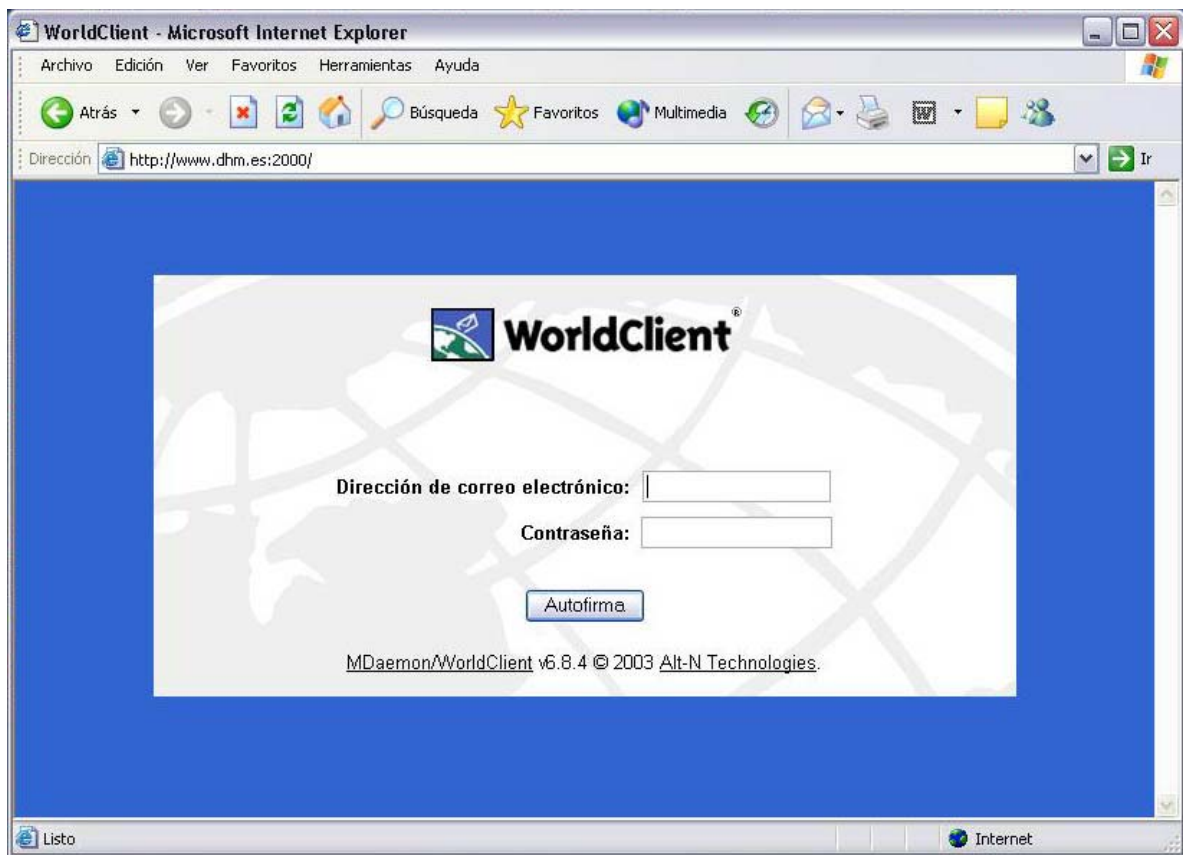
WorldClient - Microsoft Internet Explorer

Archivo Edición Ver Favoritos Herramientas Ayuda

Atrás Búsqueda Favoritos Multimedia

Dirección http://www.dhm.es:2000/ Ir

WorldClient®

Dirección de correo electrónico:

Contraseña:

Autofirma

MDaemon/WorldClient v6.8.4 © 2003 Alt-N Technologies.

Listo Internet